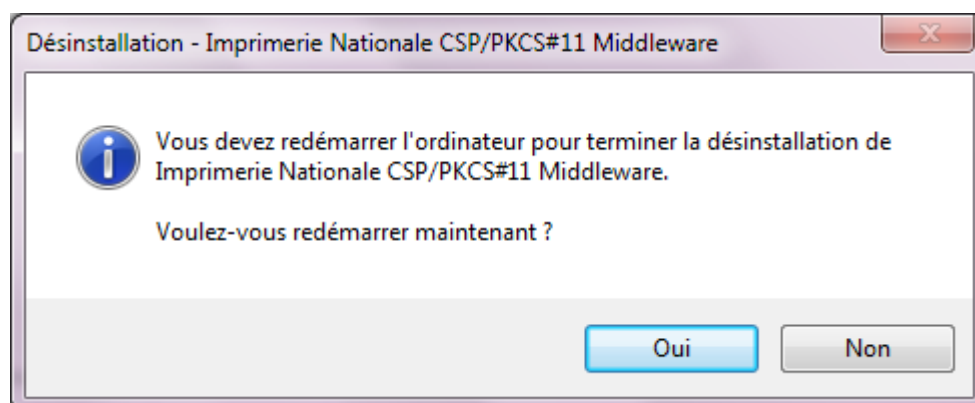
Désinstallation - Imprimerie Nationale CSP/PKCS#11 Middleware

Vous devez redémarrer l'ordinateur pour terminer la désinstallation de Imprimerie Nationale CSP/PKCS#11 Middleware.

Voulez-vous redémarrer maintenant ?

Oui

Non